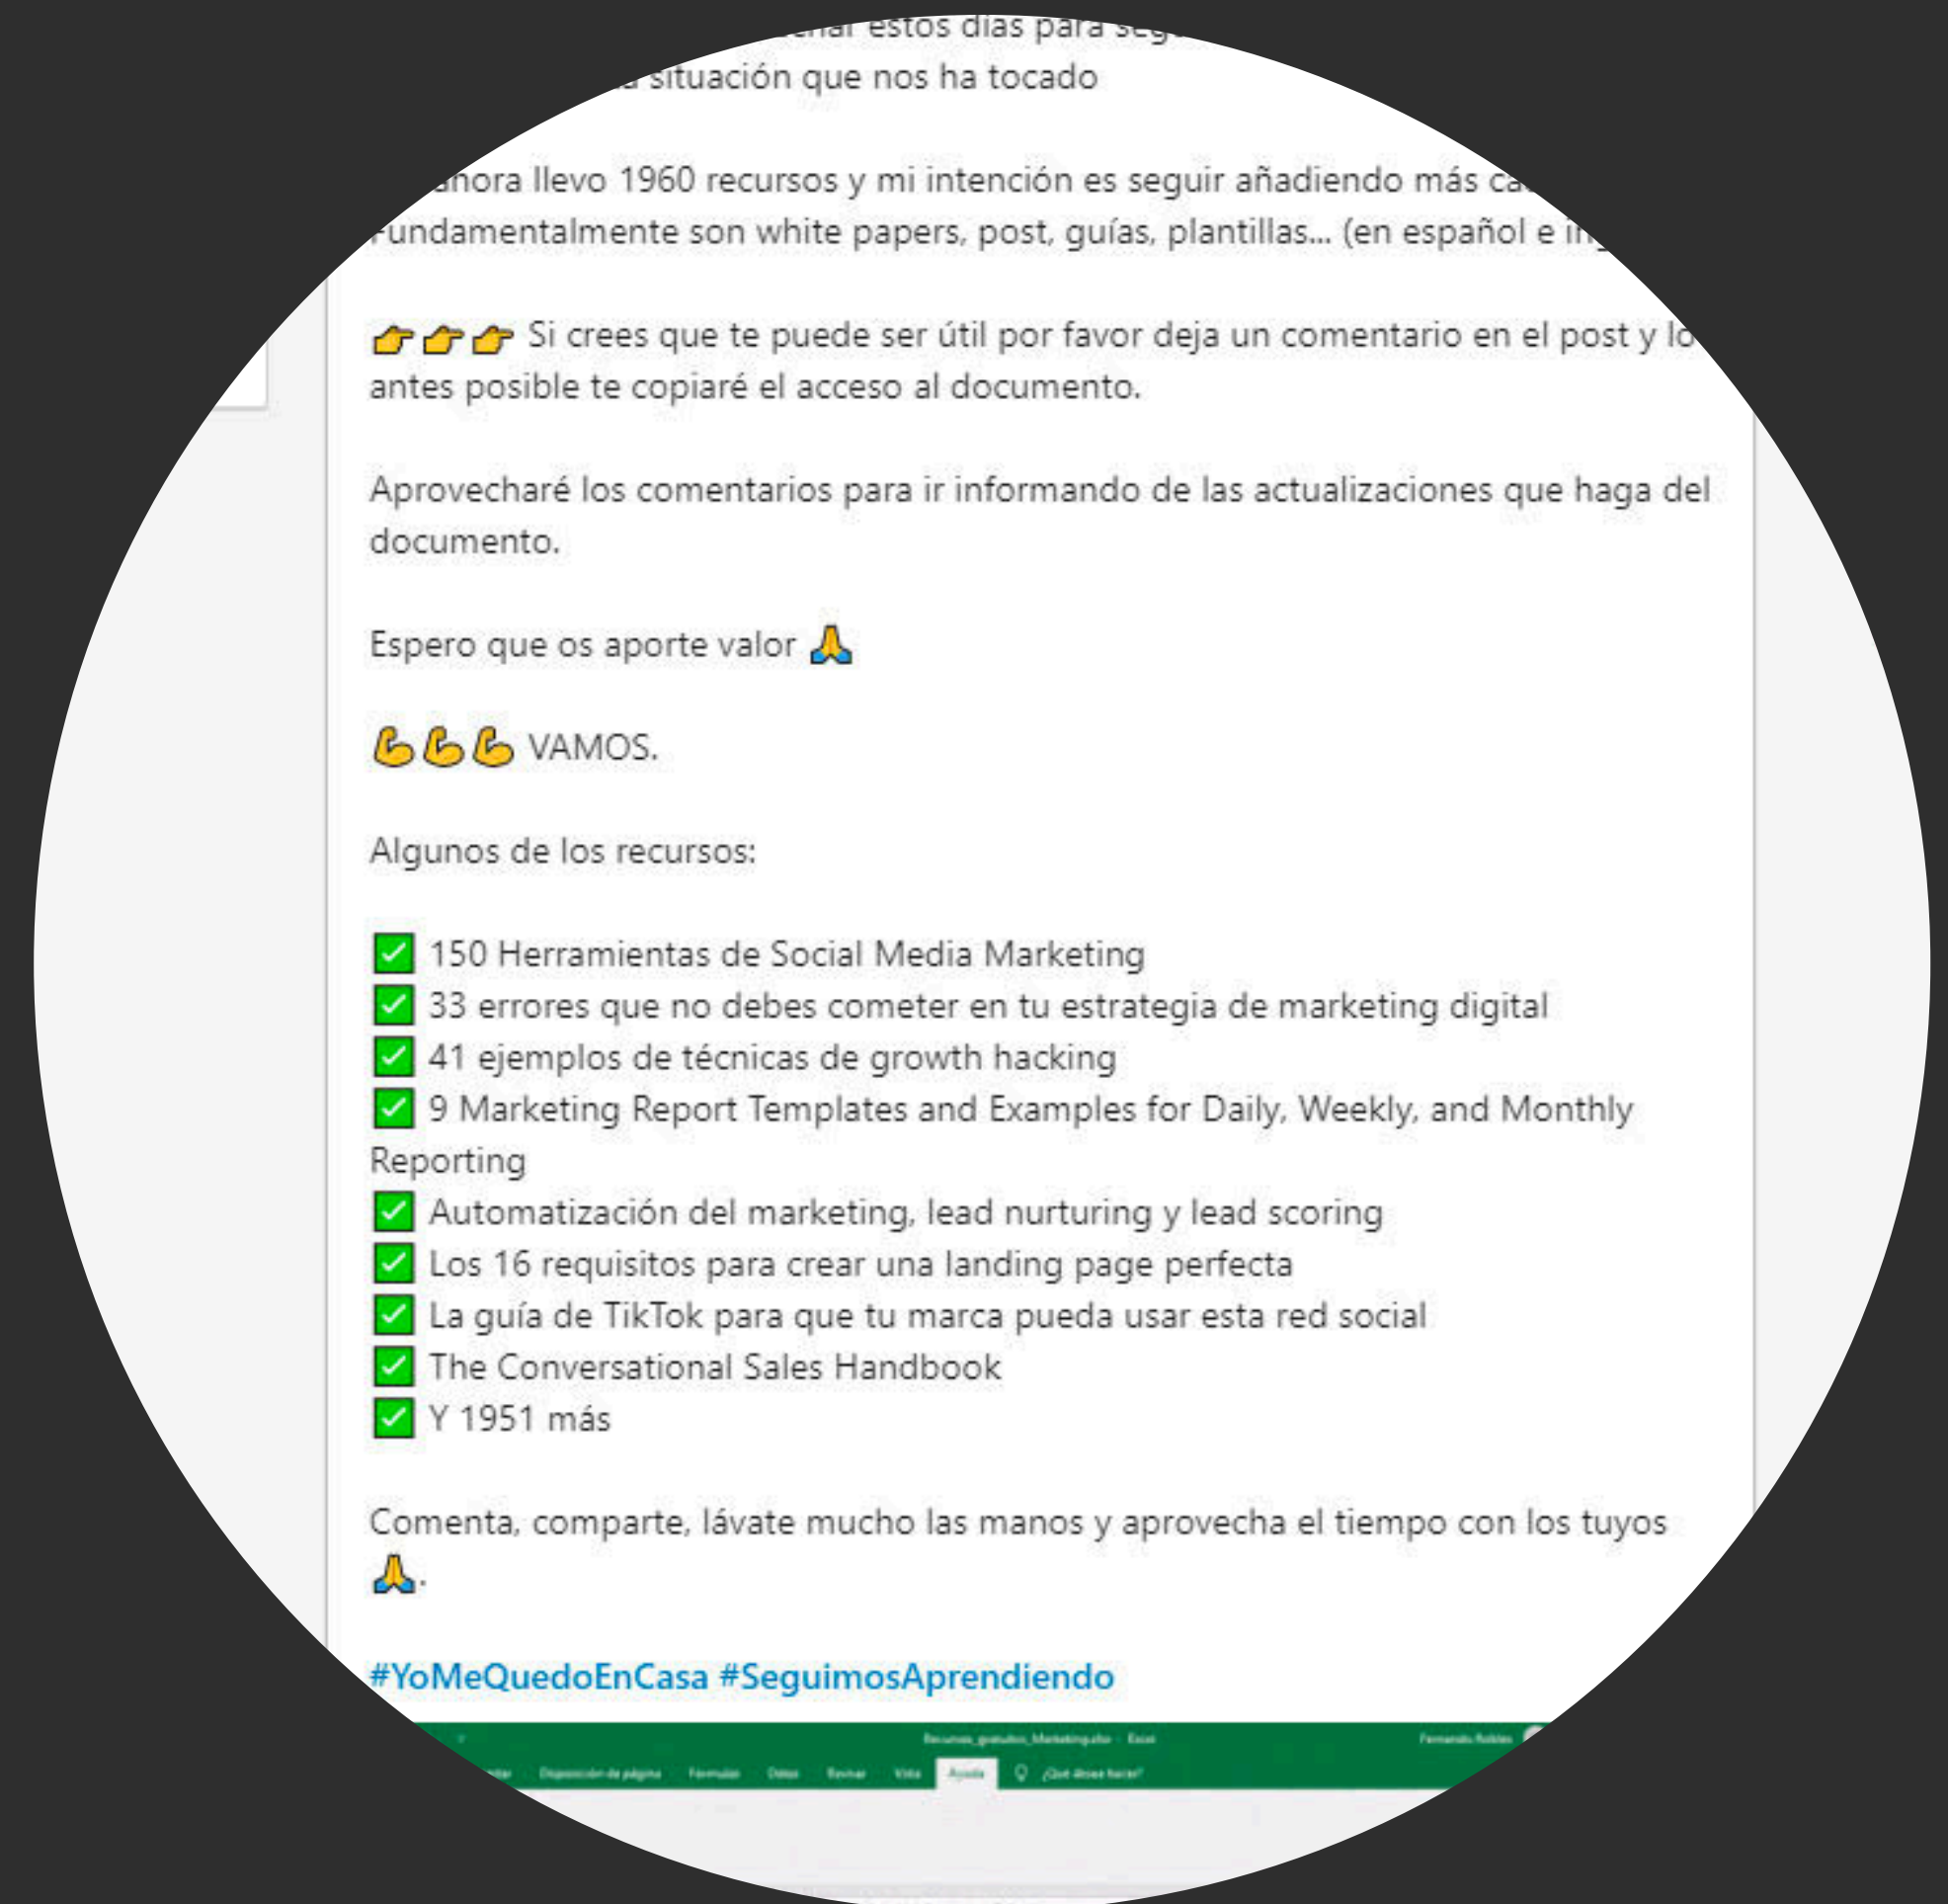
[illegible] estos días para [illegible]
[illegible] situación que nos ha tocado

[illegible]hora llevo 1960 recursos y mi intención es seguir añadiendo más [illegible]
Fundamentalmente son white papers, post, guías, plantillas... (en español e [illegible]

👉👉👉 Si crees que te puede ser útil por favor deja un comentario en el post y lo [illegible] antes posible te copiaré el acceso al documento.

Aprovecharé los comentarios para ir informando de las actualizaciones que haga del documento.

Espero que os aporte valor 🙏

💪💪💪 VAMOS.

Algunos de los recursos:

✅ 150 Herramientas de Social Media Marketing
✅ 33 errores que no debes cometer en tu estrategia de marketing digital
✅ 41 ejemplos de técnicas de growth hacking
✅ 9 Marketing Report Templates and Examples for Daily, Weekly, and Monthly Reporting
✅ Automatización del marketing, lead nurturing y lead scoring
✅ Los 16 requisitos para crear una landing page perfecta
✅ La guía de TikTok para que tu marca pueda usar esta red social
✅ The Conversational Sales Handbook
✅ Y 1951 más

Comenta, comparte, lávate mucho las manos y aprovecha el tiempo con los tuyos 🙏.

#YoMeQuedoEnCasa #SeguimosAprendiendo

Recursos_gratuitos_Marketing.xlsx - Excel
Fernando Robles
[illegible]tar Disposición de página Fórmulas Datos Revisar Vista Ayuda ¿Qué desea hacer?